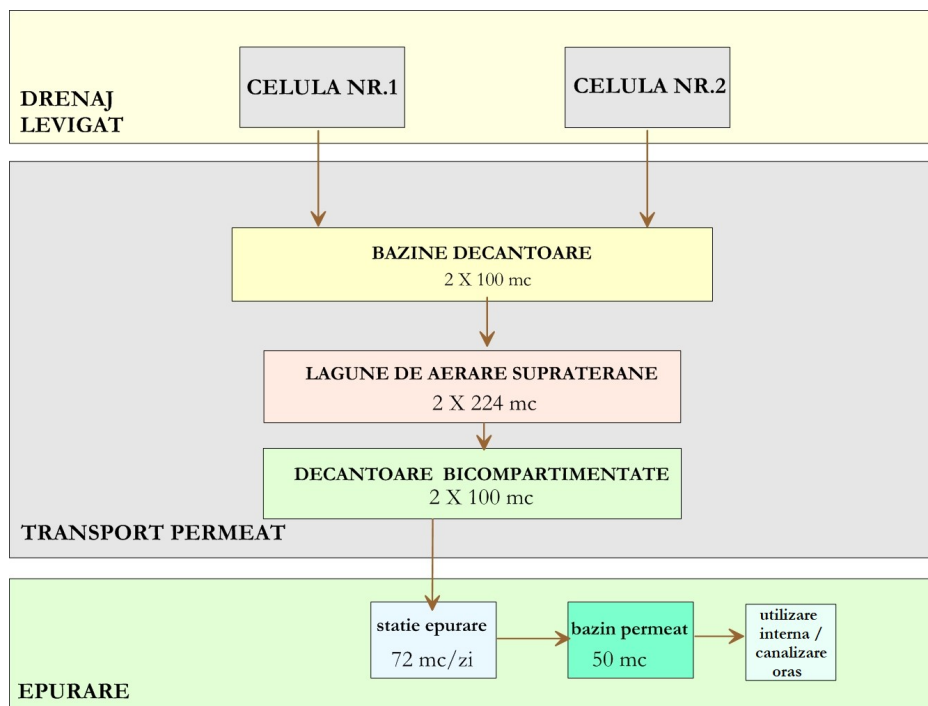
DRENAJ LEVIGAT

CELULA NR.1

CELULA NR.2

BAZINE DECANTOARE
2 X 100 mc

LAGUNE DE AERARE SUPRATERANE
2 X 224 mc

DECANTOARE BICOMPARTIMENTATE
2 X 100 mc

TRANSPORT PERMEAT

statie epurare
72 mc/zi

bazin permeat
50 mc

utilizare interna / canalizare oras

EPURARE